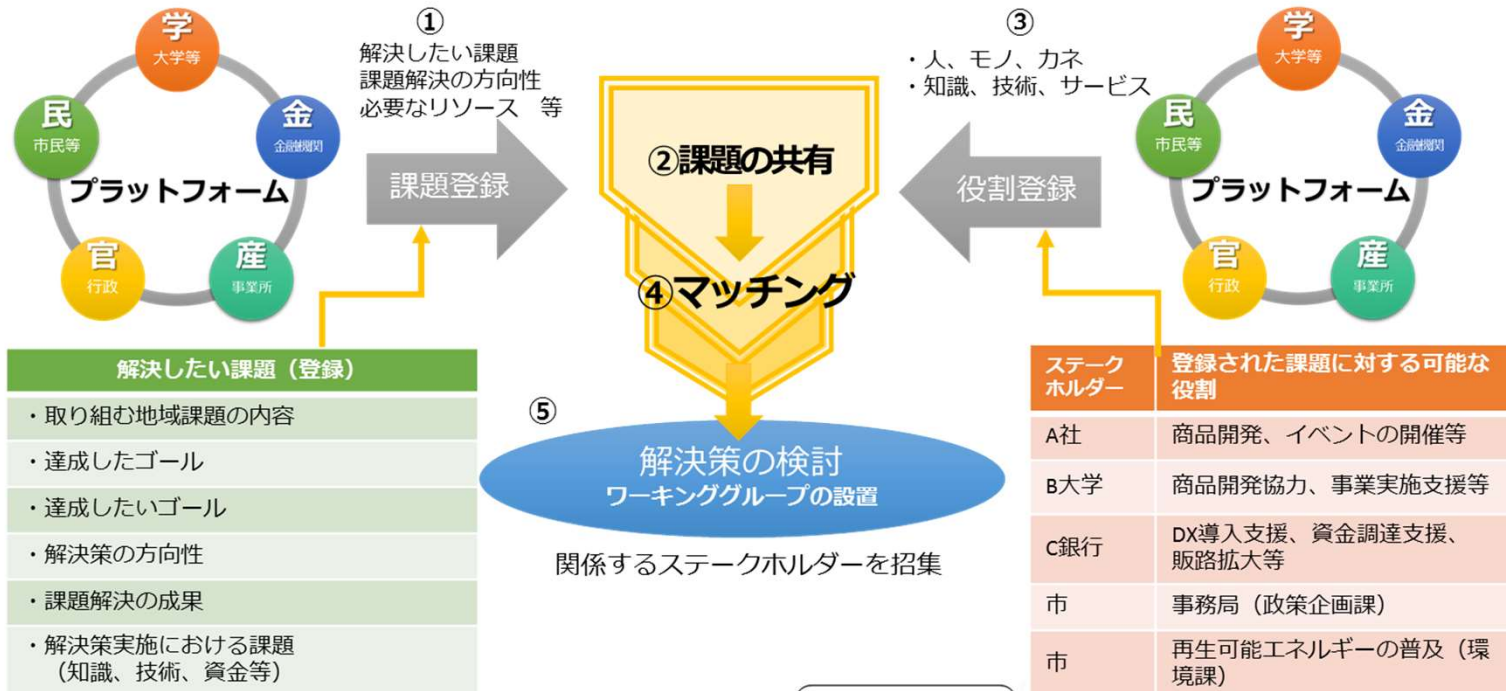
学
大学等

民
市民等

金
金融機関

プラットフォーム

官
行政

産
事業所

①
解決したい課題
課題解決の方向性
必要なリソース　等

課題登録

②課題の共有

④マッチング

③
・人、モノ、カネ
・知識、技術、サービス

役割登録

学
大学等

民
市民等

金
金融機関

プラットフォーム

官
行政

産
事業所

| 解決したい課題（登録） |
|---|
| ・取り組む地域課題の内容 |
| ・達成したゴール |
| ・達成したいゴール |
| ・解決策の方向性 |
| ・課題解決の成果 |
| ・解決策実施における課題（知識、技術、資金等） |

⑤
解決策の検討
ワーキンググループの設置

関係するステークホルダーを招集

| ステークホルダー | 登録された課題に対する可能な役割 |
|---|---|
| A社 | 商品開発、イベントの開催等 |
| B大学 | 商品開発協力、事業実施支援等 |
| C銀行 | DX導入支援、資金調達支援、販路拡大等 |
| 市 | 事務局（政策企画課） |
| 市 | 再生可能エネルギーの普及（環境課） |